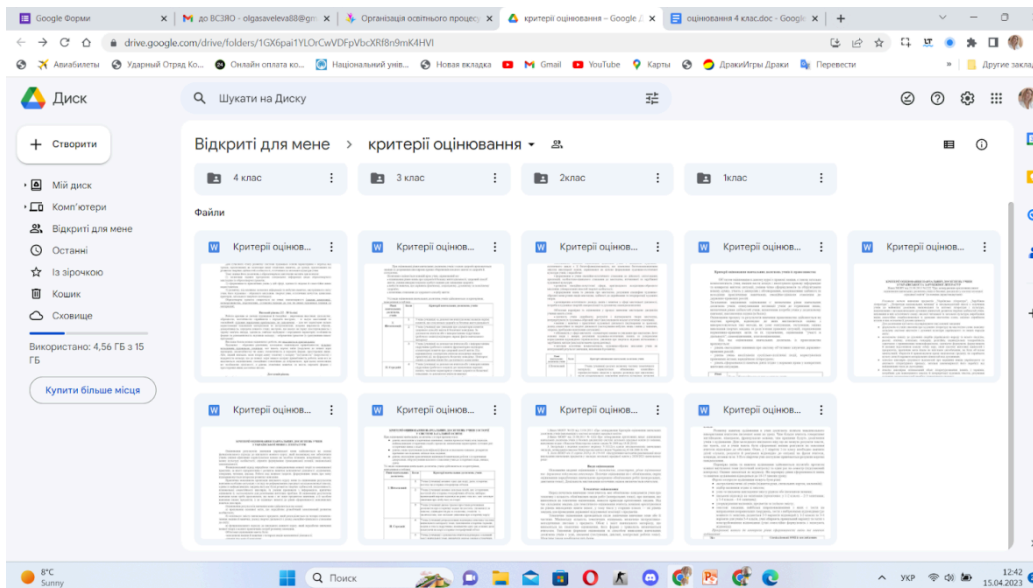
Google Форми | до ВСЗЯО - olgasaveleva88@gm | Організація освітнього процес | критерії оцінювання – Google Д | оцінювання 4 клас.doc - Google

drive.google.com/drive/folders/1GX6pai1YLOrCwVDFpVbcXRf8n9mK4HVI

Авиабилеты | Ударный Отряд Ко... | Онлайн оплата ко... | Національний унів... | Новая вкладка | Gmail | YouTube | Карты | ДракиИгры Драки | Перевести | Другие заклад

Диск

Шукати на Диску

Створити

Мій диск
Комп'ютери
Відкриті для мене
Останні
Із зірочкою
Кошик
Сховище

Використано: 4,56 ГБ з 15 ГБ

Купити більше місця

Відкриті для мене > критерії оцінювання

4 клас
3 клас
2клас
1клас

Файли

Критерії оцінюв...
Критерії оцінюв...
Критерії оцінюв...
Критерії оцінюв...
Критерії оцінюв...
Критерії оцінюв...
Критерії оцінюв...
Критерії оцінюв...
Критерії оцінюв...

8°C
Sunny

Поиск

УКР
12:42
15.04.2023